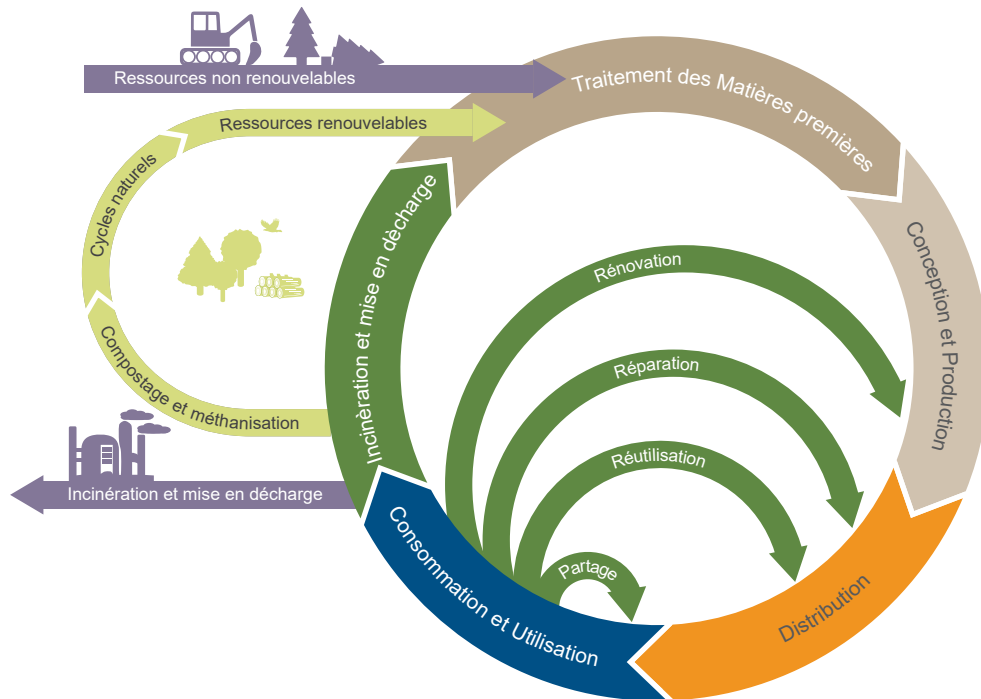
Ressources non renouvelables

Traitement des Matières premières

Ressources renouvelables

Cycles naturels

Compostage et méthanisation

Incinération et mise en décharge

Incinération et mise en décharge

Conception et Production

Rénovation

Réparation

Réutilisation

Partage

Consommation et Utilisation

Distribution